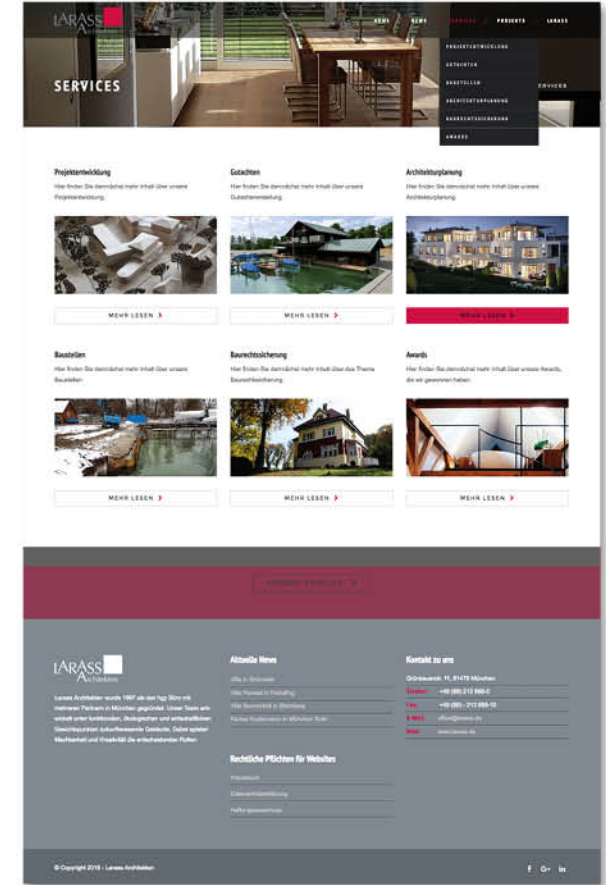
LARASS Architekten

HOME NEWS SERVICES PROJEKTE LARASS

PROJEKTENTWICKLUNG
GUTACHTEN
BAUSTELLEN
ARCHITEKTURPLANUNG
BAURECHTSSICHERUNG
AWARDS

SERVICES

SERVICES

Projektentwicklung
Hier finden Sie demnächst mehr Inhalt über unsere Projektentwicklung.

MEHR LESEN

Gutachten
Hier finden Sie demnächst mehr Inhalt über unsere Gutachtenerstellung.

MEHR LESEN

Architekturplanung
Hier finden Sie demnächst mehr Inhalt über unsere Architekturplanung.

MEHR LESEN

Baustellen
Hier finden Sie demnächst mehr Inhalt über unsere Baustellen.

MEHR LESEN

Baurechtssicherung
Hier finden Sie demnächst mehr Inhalt über das Thema Baurechtssicherung.

MEHR LESEN

Awards
Hier finden Sie demnächst mehr Inhalt über unsere Awards, die wir gewonnen haben.

MEHR LESEN

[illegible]

LARASS Architekten

Larass Architekten wurde 1997 als das hgy Büro mit mehreren Partnern in München gegründet. Unser Team entwickelt unter funktionalen, ökologischen und wirtschaftlichen Gesichtspunkten zukunftweisende Gebäude. Dabei spielen Machbarkeit und Kreativität die entscheidenden Rollen.

Aktuelle News
Villa in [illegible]
Villa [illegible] in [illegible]
Villa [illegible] in Starnberg
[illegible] in München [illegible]

Rechtliche Pflichten für Websites
Impressum
Datenschutzerklärung
Haftungsausschluss

Kontakt zu uns
Grünwalder Str. 11, 81479 München
Telefon: +49 (89) 212 668-0
Fax: +49 (89) - 212 668-10
E-Mail: office@larass.de
Web: www.larass.de

© Copyright 2016 - Larass Architekten

f G+ in